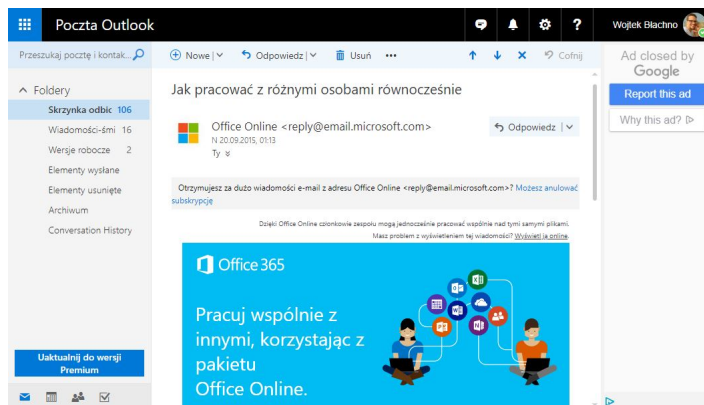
Poczta Outlook

Wojtek Błachno

Przeszukaj pocztę i kontak...

Nowy | Odpowiedz | Usuń ••• Cofnij

Ad closed by Google

Report this ad

Why this ad?

Foldery

Skrzynka odbic 106

Wiadomości-śmi 16

Wersje robocze 2

Elementy wysłane

Elementy usunięte

Archiwum

Conversation History

Aktualnij do wersji Premium

Jak pracować z różnymi osobami równocześnie

Office Online <reply@email.microsoft.com>

N 20.09.2015, 01:13

Ty

Odpowiedz

Otrzymujesz za dużo wiadomości e-mail z adresu Office Online <reply@email.microsoft.com>? Możesz anulować subskrypcję

Dzięki Office Online członkowie zespołu mogą jednocześnie pracować wspólnie nad tymi samymi plikami.

Masz problem z wyświetleniem tej wiadomości? Wyświetl ją online.

Office 365

Pracuj wspólnie z innymi, korzystając z pakietu Office Online.